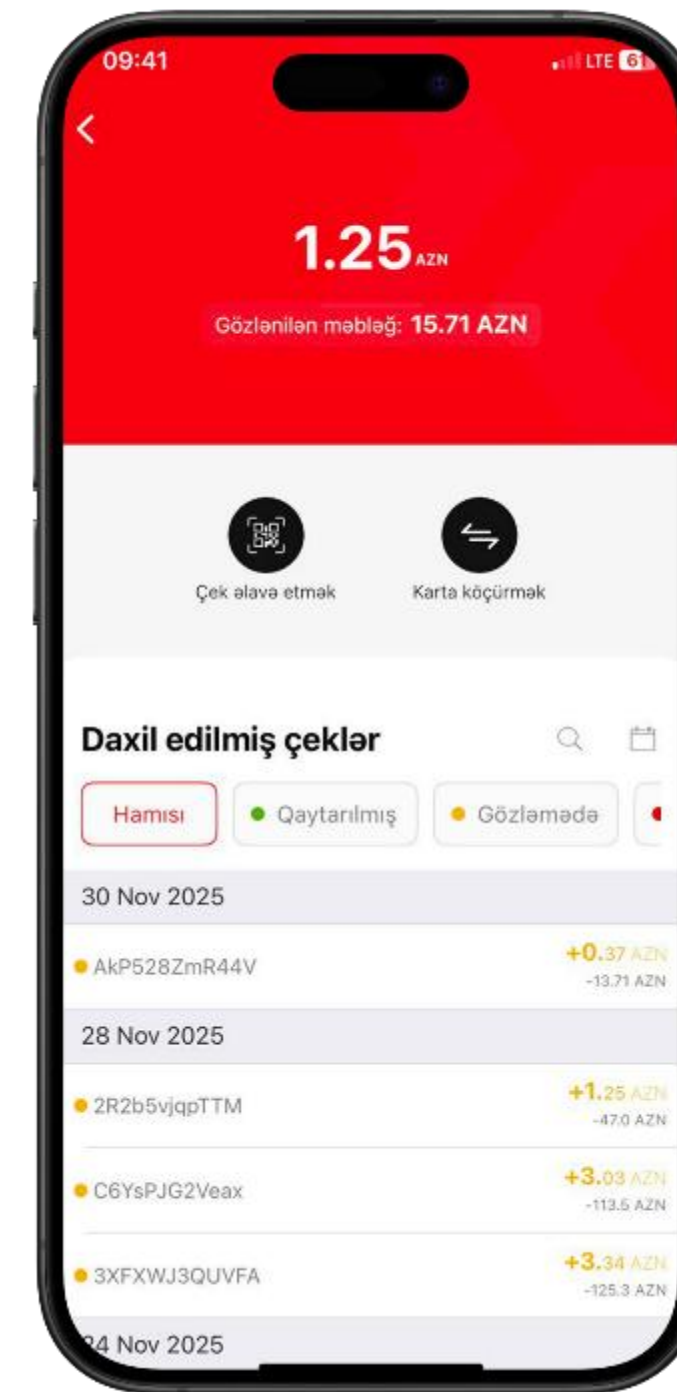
09:41

LTE 61

<

1.25 AZN

Gözlənilən məbləğ: 15.71 AZN

Çek əlavə etmək

Karta köçürmək

Daxil edilmiş çeklər

Hamısı

Qaytarılmış

Gözləmədə

30 Nov 2025

AkP528ZmR44V

+0.37 AZN

-13.71 AZN

28 Nov 2025

2R2b5vjqpTTM

+1.25 AZN

-47.0 AZN

C6YsPJG2Veax

+3.03 AZN

-113.5 AZN

3XFXWJ3QUVFA

+3.34 AZN

-125.3 AZN

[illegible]4 Nov 2025